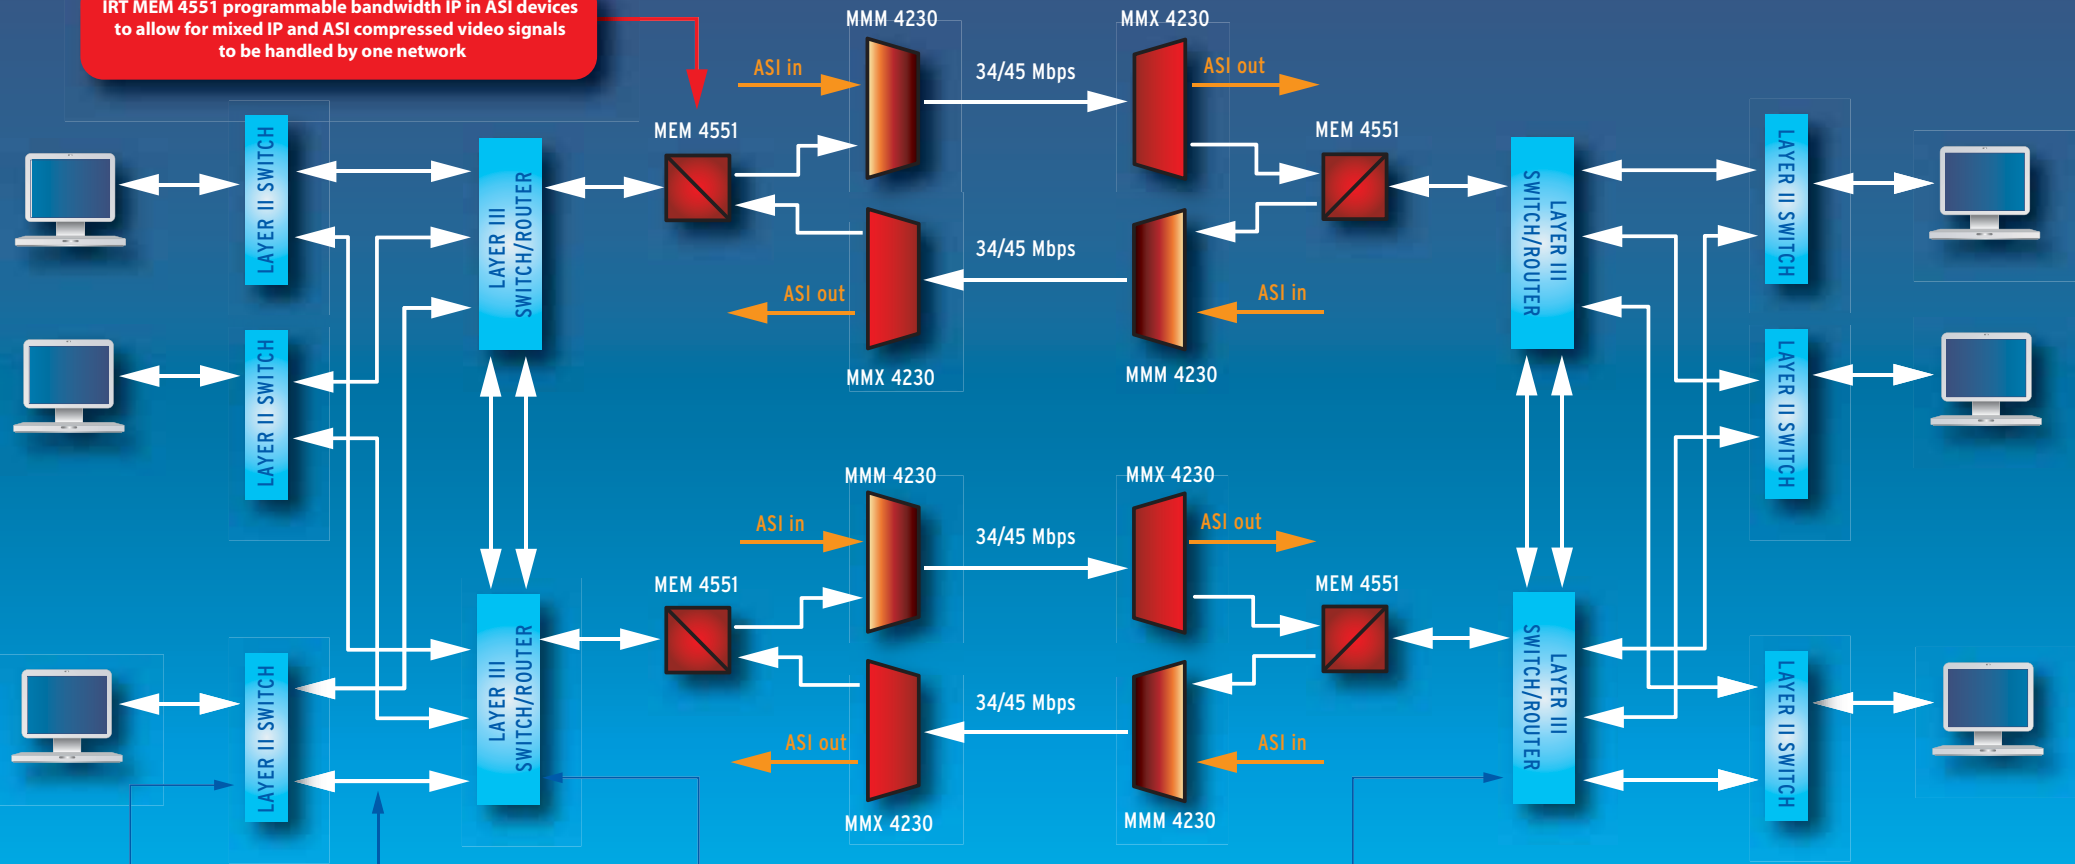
IRT MEM 4551 programmable bandwidth IP in ASI devices to allow for mixed IP and ASI compressed video signals to be handled by one network

MMM 4230
MMX 4230
ASI in
34/45 Mbps
ASI out
MEM 4551
MEM 4551
LAYER II SWITCH
LAYER III SWITCH/ROUTER
LAYER III SWITCH/ROUTER
LAYER II SWITCH
34/45 Mbps
ASI out
ASI in
MMX 4230
MMM 4230
LAYER II SWITCH
LAYER II SWITCH

MMM 4230
MMX 4230
ASI in
34/45 Mbps
ASI out
MEM 4551
MEM 4551
LAYER III SWITCH/ROUTER
LAYER III SWITCH/ROUTER
LAYER II SWITCH
LAYER II SWITCH
34/45 Mbps
ASI out
ASI in
MMX 4230
MMM 4230